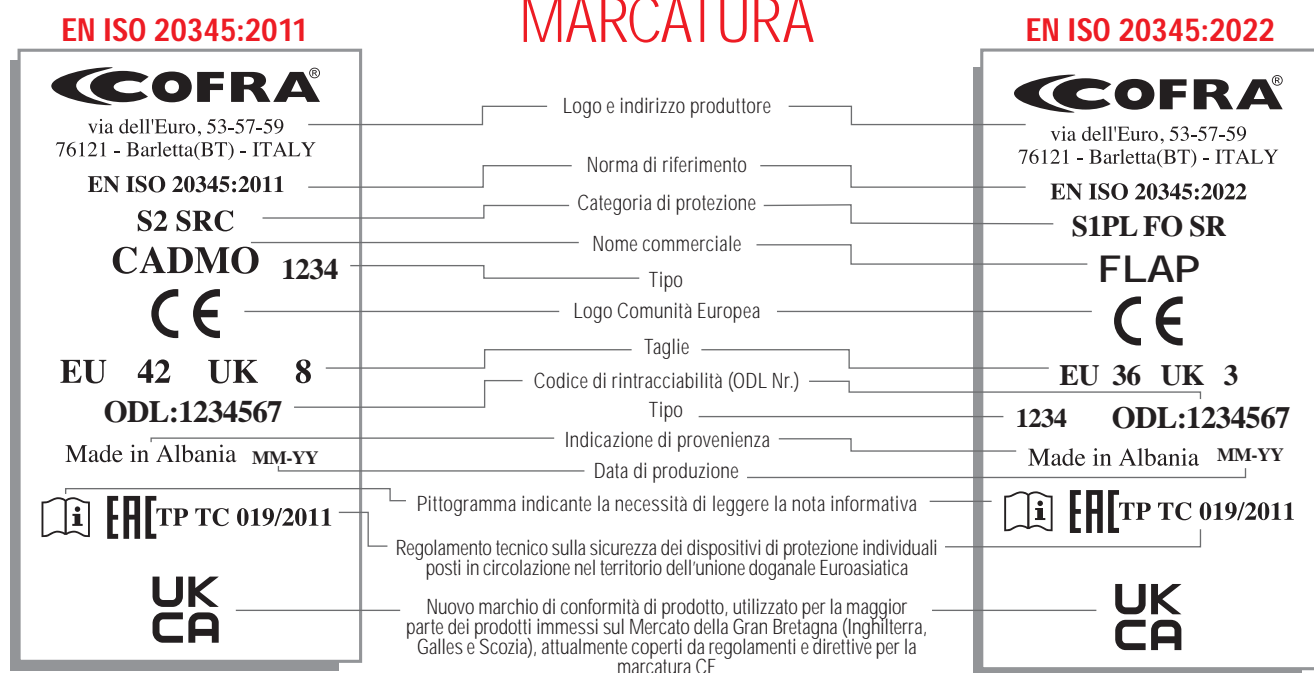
EN ISO 20345:2011

MARCATURA

EN ISO 20345:2022

COFRA®
via dell'Euro, 53-57-59
76121 - Barletta(BT) - ITALY
EN ISO 20345:2011
S2 SRC
CADMO 1234
CE
EU 42 UK 8
ODL:1234567
Made in Albania MM-YY
EAC TP TC 019/2011
UK CA

Logo e indirizzo produttore
Norma di riferimento
Categoria di protezione
Nome commerciale
Tipo
Logo Comunità Europea
Taglie
Codice di rintracciabilità (ODL Nr.)
Tipo
Indicazione di provenienza
Data di produzione
Pittogramma indicante la necessità di leggere la nota informativa
Regolamento tecnico sulla sicurezza dei dispositivi di protezione individuali posti in circolazione nel territorio dell'unione doganale Euroasiatica
Nuovo marchio di conformità di prodotto, utilizzato per la maggior parte dei prodotti immessi sul Mercato della Gran Bretagna (Inghilterra, Galles e Scozia), attualmente coperti da regolamenti e direttive per la marcatura CE

COFRA®
via dell'Euro, 53-57-59
76121 - Barletta(BT) - ITALY
EN ISO 20345:2022
S1PL FO SR
FLAP
CE
EU 36 UK 3
1234 ODL:1234567
Made in Albania MM-YY
EAC TP TC 019/2011
UK CA